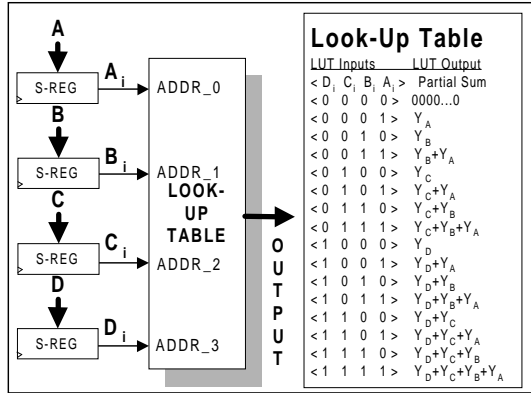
A

S-REG

$A_i$

ADDR_0

B

S-REG

$B_i$

ADDR_1

C

S-REG

$C_i$

ADDR_2

D

S-REG

$D_i$

ADDR_3

LOOK-UP TABLE

O U T P U T

Look-Up Table

| LUT Inputs | LUT Output |
|---|---|
| < $D_i$ $C_i$ $B_i$ $A_i$ > | Partial Sum |
| < 0 0 0 0 > | 0000...0 |
| < 0 0 0 1 > | $Y_A$ |
| < 0 0 1 0 > | $Y_B$ |
| < 0 0 1 1 > | $Y_B+Y_A$ |
| < 0 1 0 0 > | $Y_C$ |
| < 0 1 0 1 > | $Y_C+Y_A$ |
| < 0 1 1 0 > | $Y_C+Y_B$ |
| < 0 1 1 1 > | $Y_C+Y_B+Y_A$ |
| < 1 0 0 0 > | $Y_D$ |
| < 1 0 0 1 > | $Y_D+Y_A$ |
| < 1 0 1 0 > | $Y_D+Y_B$ |
| < 1 0 1 1 > | $Y_D+Y_B+Y_A$ |
| < 1 1 0 0 > | $Y_D+Y_C$ |
| < 1 1 0 1 > | $Y_D+Y_C+Y_A$ |
| < 1 1 1 0 > | $Y_D+Y_C+Y_B$ |
| < 1 1 1 1 > | $Y_D+Y_C+Y_B+Y_A$ |